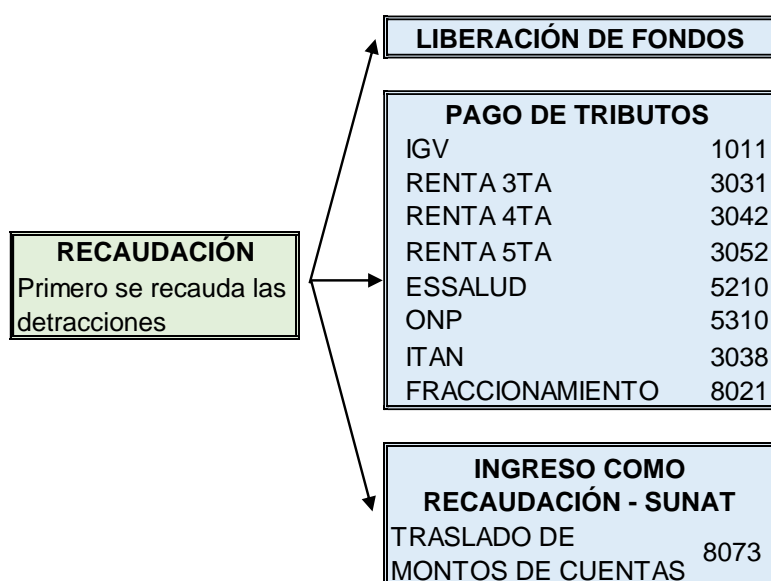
RECAUDACIÓN
Primero se recauda las detracciones

LIBERACIÓN DE FONDOS

PAGO DE TRIBUTOS

| | |
|---|---|
| IGV | 1011 |
| RENTA 3TA | 3031 |
| RENTA 4TA | 3042 |
| RENTA 5TA | 3052 |
| ESSALUD | 5210 |
| ONP | 5310 |
| ITAN | 3038 |
| FRACCIONAMIENTO | 8021 |

INGRESO COMO RECAUDACIÓN - SUNAT

| | |
|---|---|
| TRASLADO DE MONTOS DE CUENTAS | 8073 |